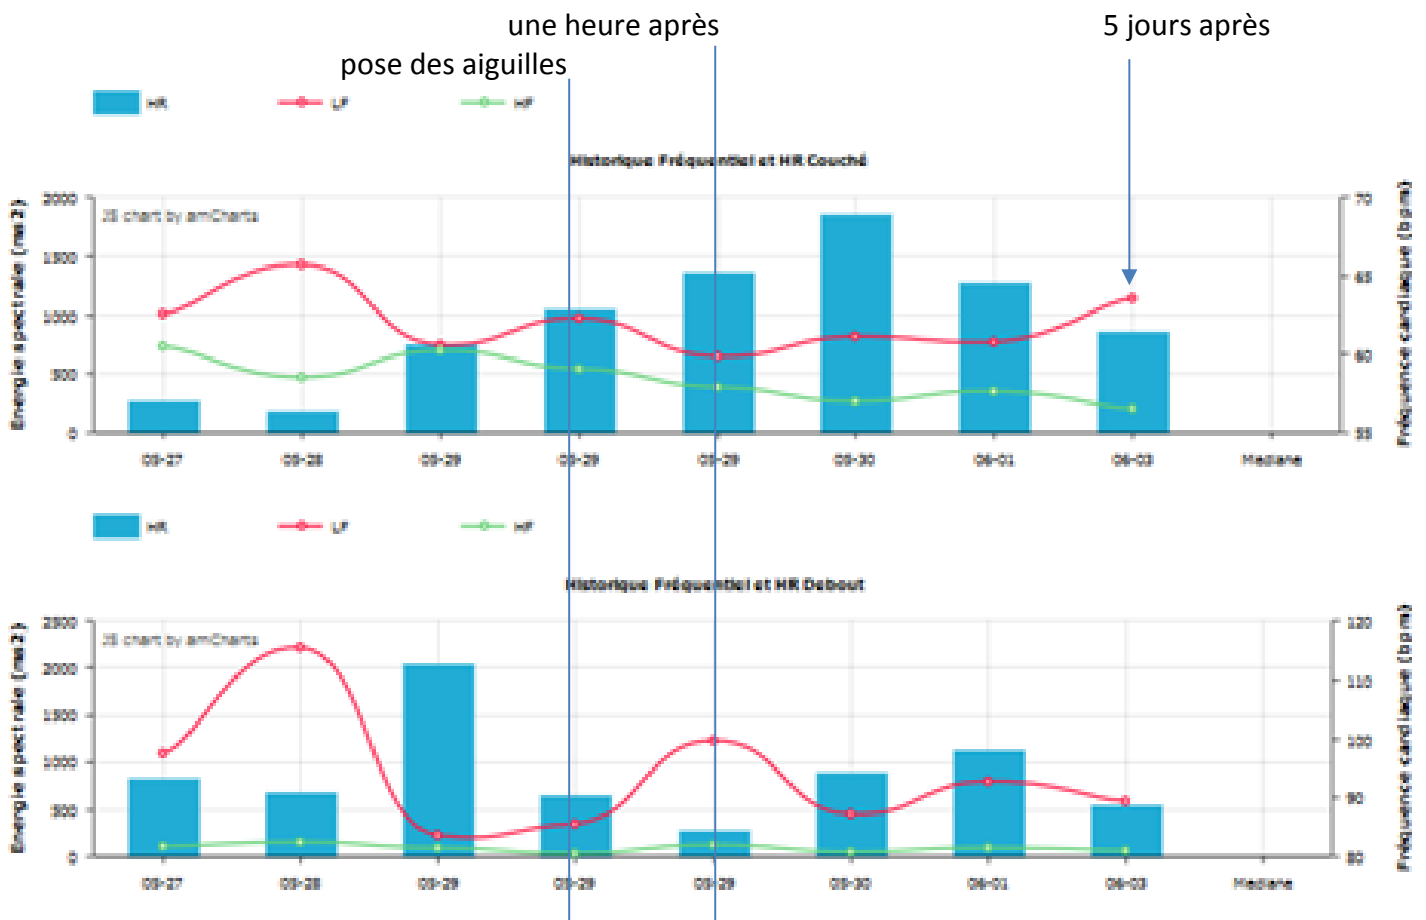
une heure après

5 jours après

pose des aiguilles

HR LF HF

Historique Fréquentiel et HR Couché

JS chart by amCharts

Energie spectrale (ms2)

2000
1500
1000
500
0

70
65
60
55

Fréquence cardiaque (bpm)

05-27 05-28 05-29 05-29 05-29 05-30 06-01 06-03 Mediane

HR LF HF

Historique Fréquentiel et HR Debout

JS chart by amCharts

Energie spectrale (ms2)

2500
2000
1500
1000
500
0

120
110
100
90
80

Fréquence cardiaque (bpm)

05-27 05-28 05-29 05-29 05-29 05-30 06-01 06-03 Mediane